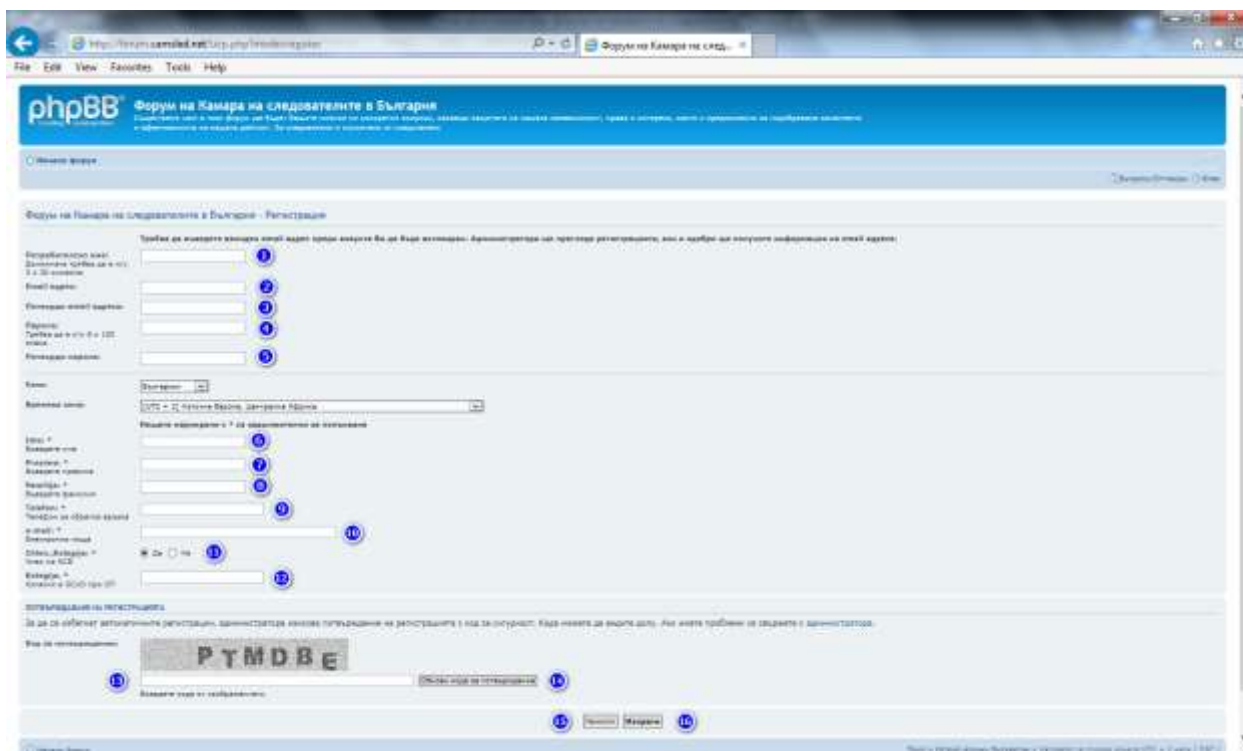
File Edit View Favorites Tools Help

Форум на Камара на следователите в България - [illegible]

phpBB Форум на Камара на следователите в България

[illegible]

Форум на Камара на следователите в България - Регистрация

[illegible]

1
2
3
4
5

Език: Български

Времева зона: [UTC + 2] Източна Европа, Централна Африка

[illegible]

Име: * 6
Презиме: * 7
Фамилия: * 8
Телефон: * 9
e-mail: * 10
Член на КСБ: * ◉ Да ○ Не 11
Колегия: * 12

Потвърждаване на регистрацията

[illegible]

Код за потвърждение:

PYMDBE

13 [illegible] 14

15 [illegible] Изпрати 16